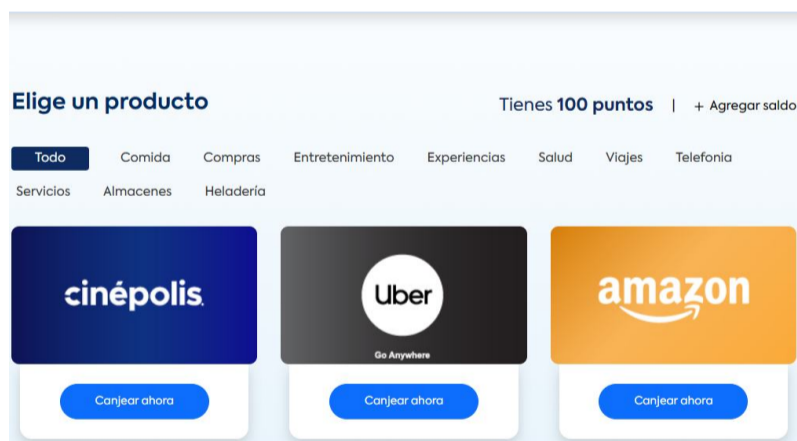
Elige un producto

Tienes 100 puntos | + Agregar saldo

Todo Comida Compras Entretenimiento Experiencias Salud Viajes Telefonia Servicios Almacenes Heladería

cinépolis

Canjear ahora

Uber

Go Anywhere

Canjear ahora

amazon

Canjear ahora